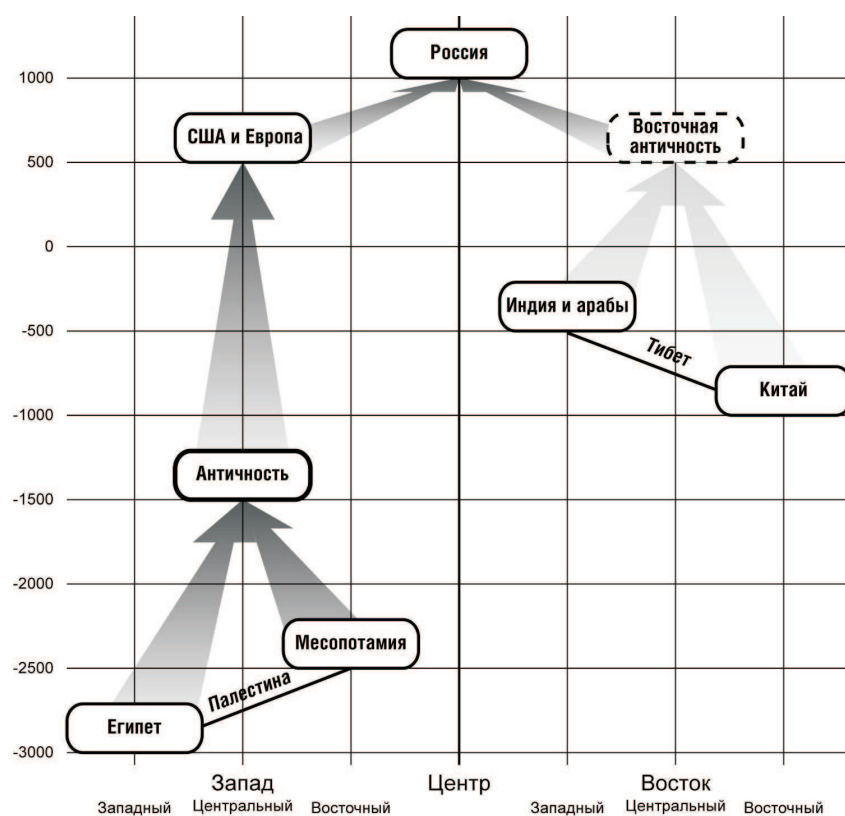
Россия

1000

США и Европа

Восточная античность

500

0

-500

Индия и арабы

Тибет

-1000

Китай

Античность

-1500

-2000

Месопотамия

-2500

Палестина

Египет

-3000

Запад

Центр

Восток

Западный

Центральный

Восточный

Западный

Центральный

Восточный